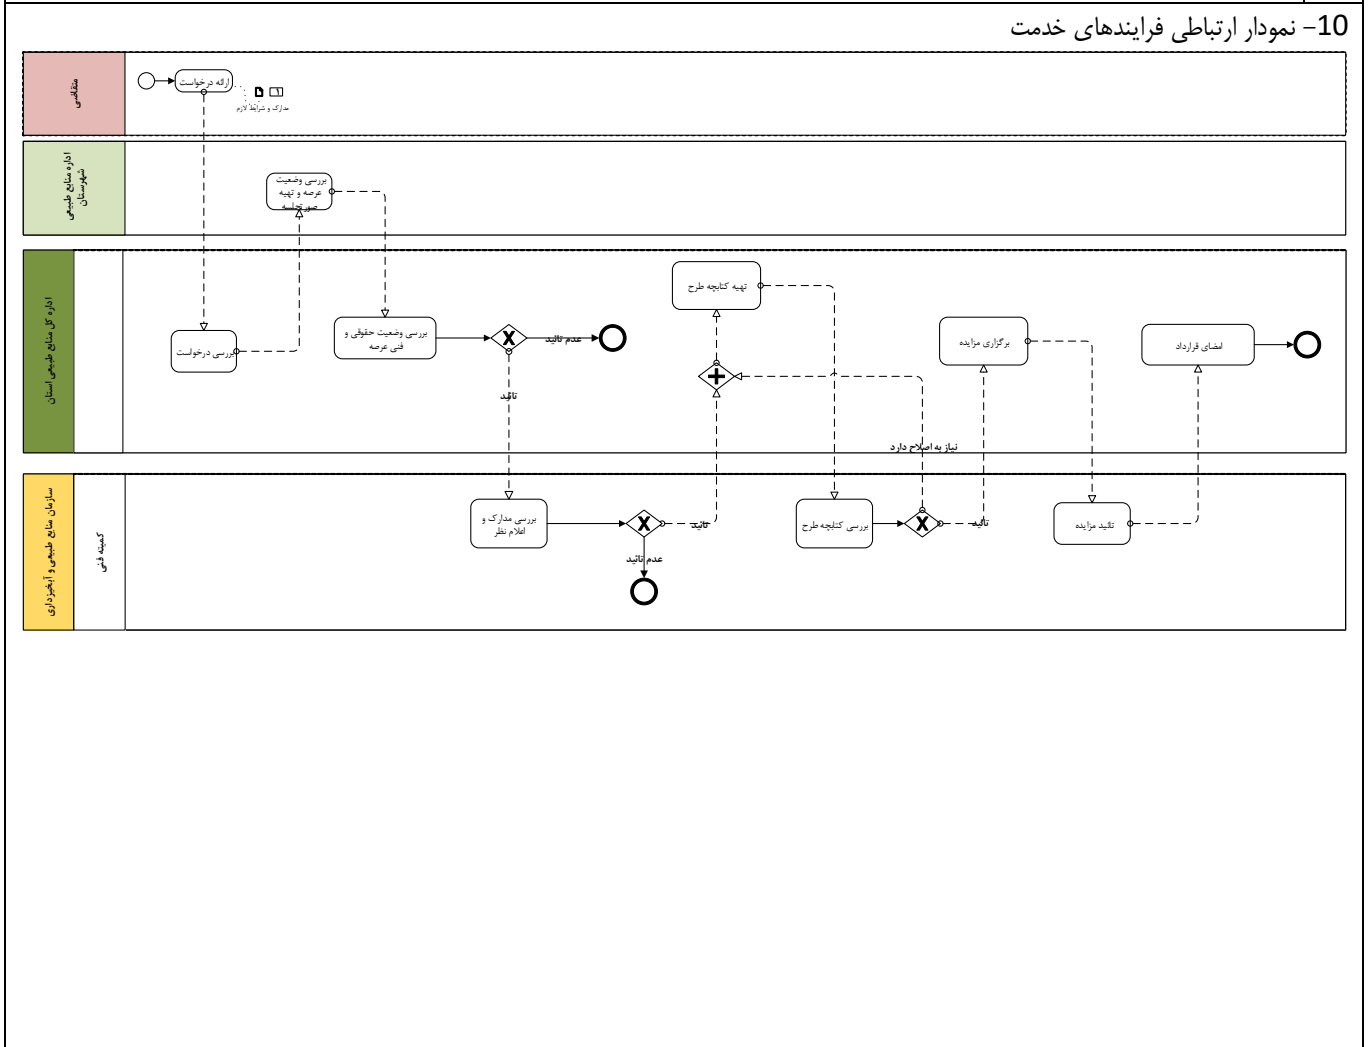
10- نمودار ارتباطی فرایندهای خدمت

متقاضی

ارائه درخواست

مدارک و شرایط لازم

اداره منابع طبیعی شهرستان

بررسی وضعیت عرصه و تهیه صورتجلسه

اداره کل منابع طبیعی استان

بررسی درخواست

بررسی وضعیت حقوقی و فنی عرصه

عدم تائید

تائید

تهیه کتابچه طرح

برگزاری مزایده

امضای قرارداد

نیاز به اصلاح دارد

سازمان منابع طبیعی و آبخیزداری

کمیته فنی

بررسی مدارک و اعلام نظر

تائید

عدم تائید

بررسی کتابچه طرح

تائید

تائید مزایده